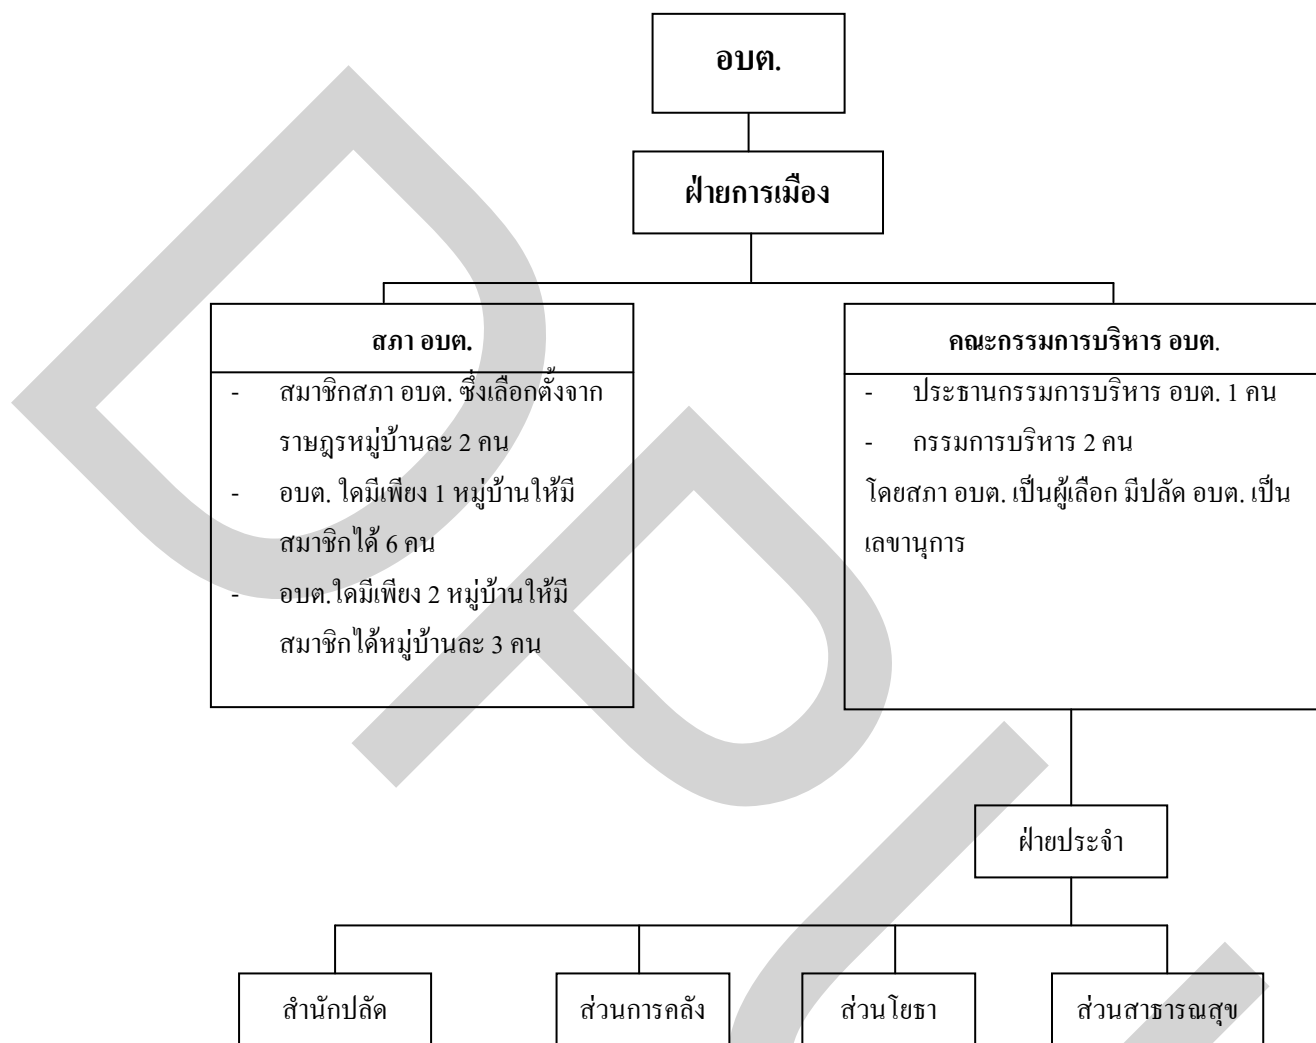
อบต.

ฝ่ายการเมือง

สภา อบต.

- สมาชิกสภา อบต. ซึ่งเลือกตั้งจากราษฎรหมู่บ้านละ 2 คน
- อบต. ใดมีเพียง 1 หมู่บ้านให้มีสมาชิกได้ 6 คน
- อบต.ใดมีเพียง 2 หมู่บ้านให้มีสมาชิกได้หมู่บ้านละ 3 คน

คณะกรรมการบริหาร อบต.

- ประธานกรรมการบริหาร อบต. 1 คน
- กรรมการบริหาร 2 คน

โดยสภา อบต. เป็นผู้เลือก มีปลัด อบต. เป็นเลขานุการ

ฝ่ายประจำ

สำนักปลัด

ส่วนการคลัง

ส่วนโยธา

ส่วนสาธารณสุข